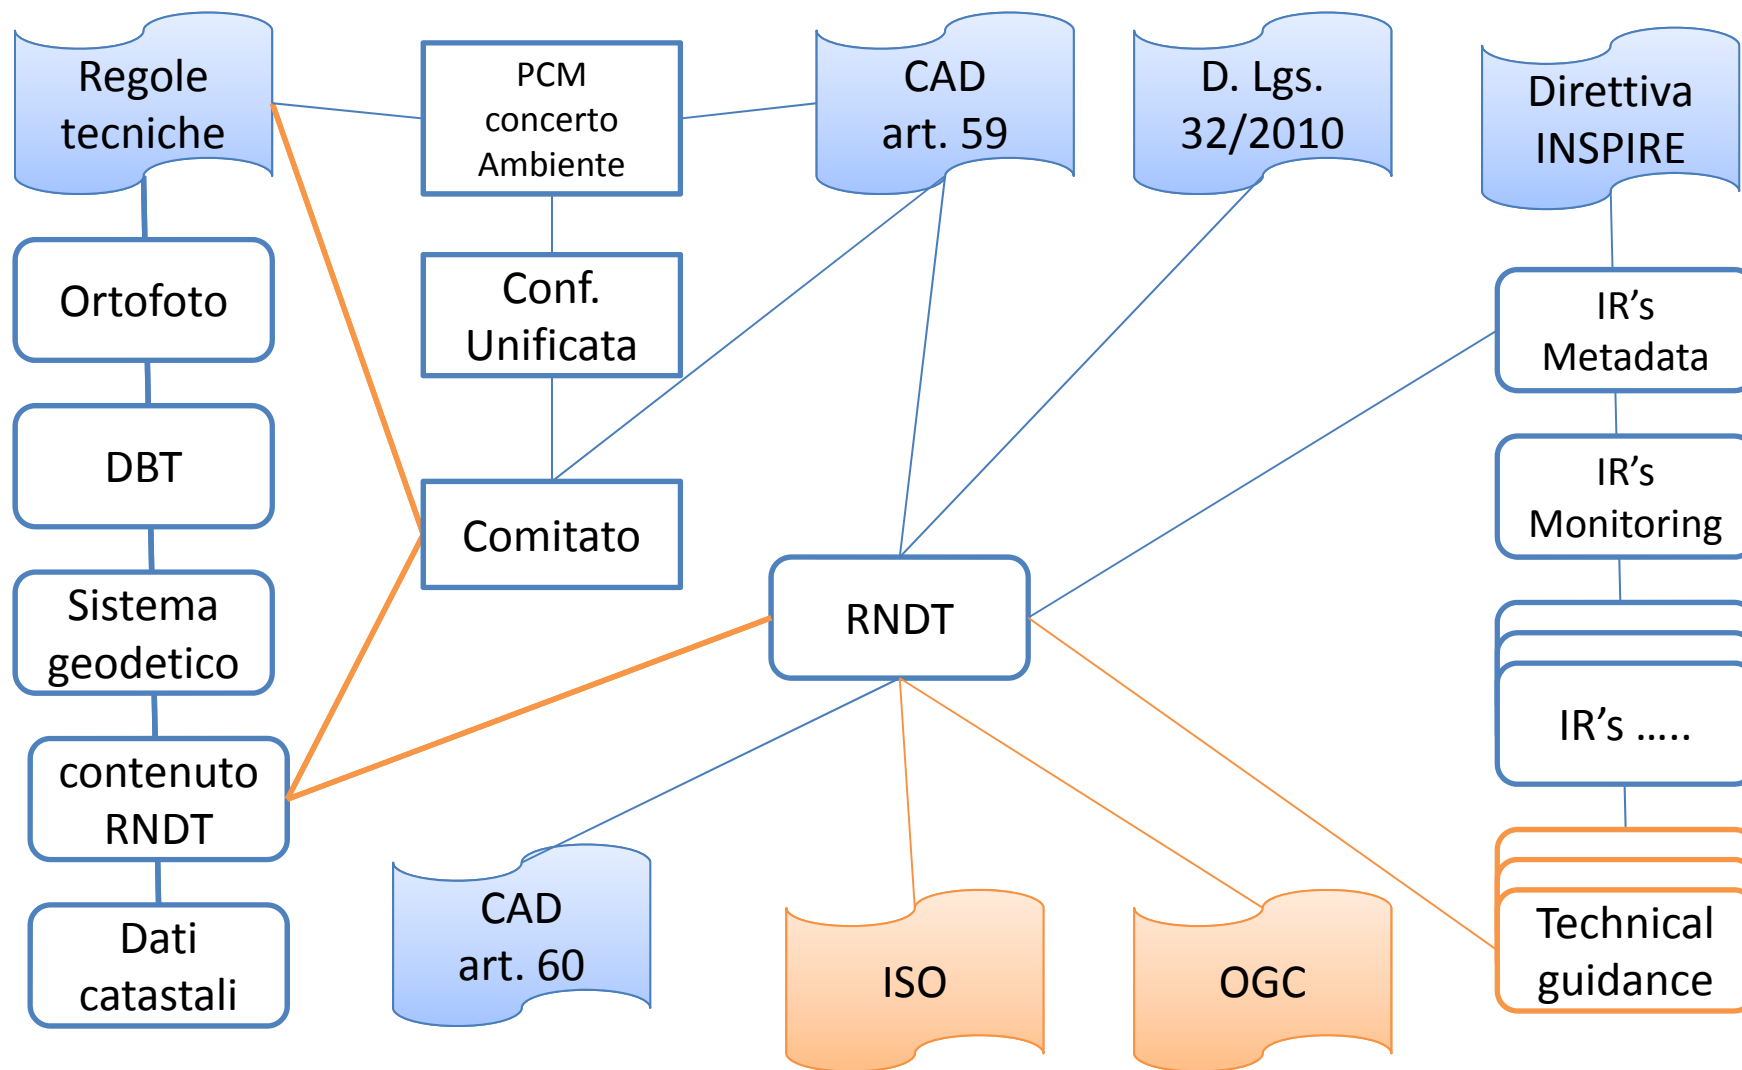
Regole tecniche

PCM concerto Ambiente

CAD art. 59

D. Lgs. 32/2010

Direttiva INSPIRE

Ortofoto

Conf. Unificata

IR's Metadata

DBT

IR's Monitoring

Comitato

Sistema geodetico

RNDT

IR's .....

contenuto RNDT

Dati catastali

CAD art. 60

ISO

OGC

Technical guidance